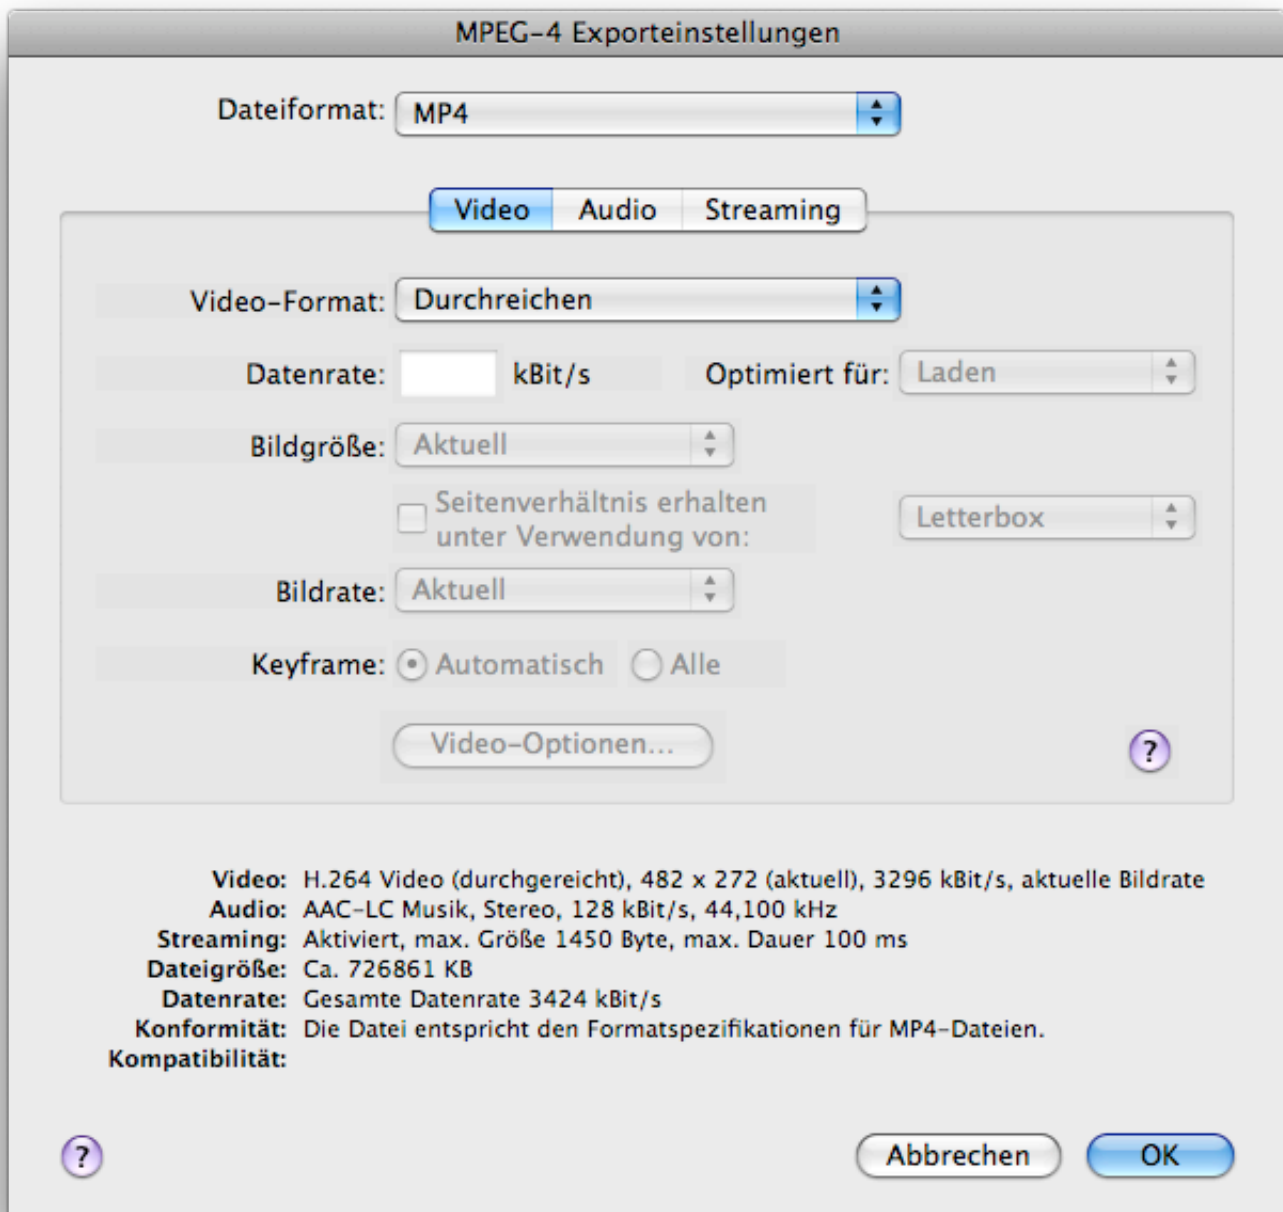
MPEG-4 Exporteinstellungen

Dateiformat: MP4

Video Audio Streaming

Video-Format: Durchreichen

Datenrate: kBit/s Optimiert für: Laden

Bildgröße: Aktuell

Seitenverhältnis erhalten unter Verwendung von: Letterbox

Bildrate: Aktuell

Keyframe: Automatisch Alle

Video-Optionen...

?

Video: H.264 Video (durchgereicht), 482 x 272 (aktuell), 3296 kBit/s, aktuelle Bildrate
Audio: AAC-LC Musik, Stereo, 128 kBit/s, 44,100 kHz
Streaming: Aktiviert, max. Größe 1450 Byte, max. Dauer 100 ms
Dateigröße: Ca. 726861 KB
Datenrate: Gesamte Datenrate 3424 kBit/s
Konformität: Die Datei entspricht den Formatspezifikationen für MP4-Dateien.
Kompatibilität:

?

Abbrechen OK